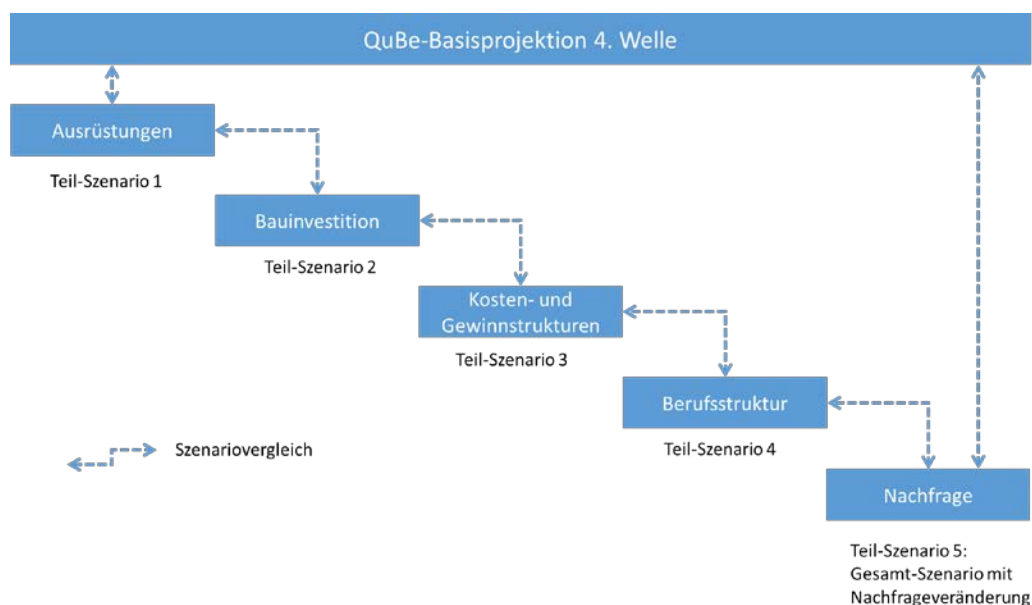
QuBe-Basisprojektion 4. Welle

Ausrüstungen

Teil-Szenario 1

Bauinvestition

Teil-Szenario 2

Kosten- und Gewinnstrukturen

Teil-Szenario 3

Berufsstruktur

Teil-Szenario 4

Szenariovergleich

Nachfrage

Teil-Szenario 5: Gesamt-Szenario mit Nachfrageveränderung